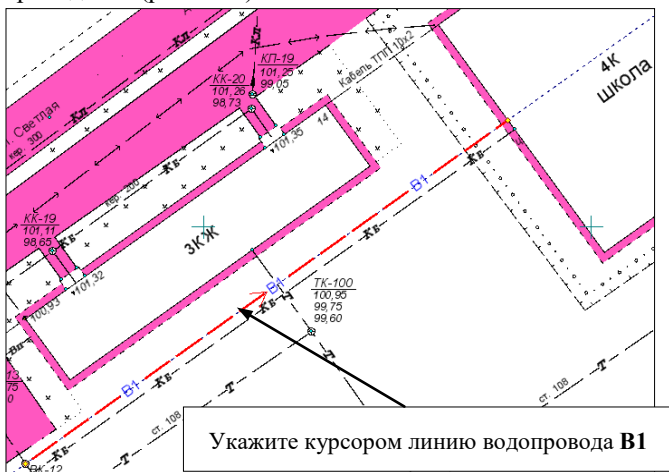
КЛ
КЛ
КЛ
5
КП-19
101,25
99,05
КК-20
101,26
98,73
Кабель ТПП 10х2
4К
школа
ул. Светлая
кер. 300
КБ
кер. 200
14
101,35
КБ
В1
КК-19
101,11
98,65
КБ
101,32
3КЖ
КБ
КБ
100,93
В1
ТК-100
100,95
99,75
99,60
В1
Т
ст. 108
Т
ст. 108
13
75
0
ВК-12
Укажите курсором линию водопровода **В1**